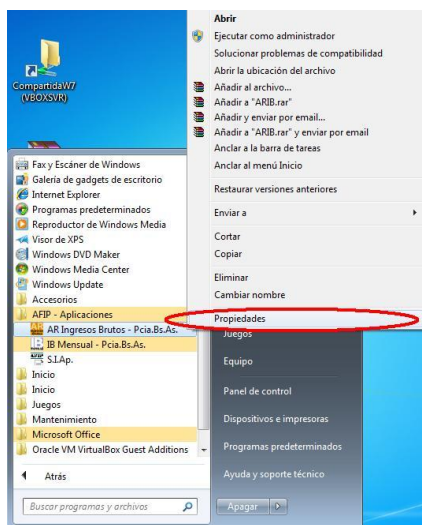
CompartidaW7 (VBOXSVR)

Fax y Escáner de Windows
Galería de gadgets de escritorio
Internet Explorer
Programas predeterminados
Reproductor de Windows Media
Visor de XPS
Windows DVD Maker
Windows Media Center
Windows Update
Accesorios
AFIP - Aplicaciones
AR Ingresos Brutos - Pcia.Bs.As.
IB Mensual - Pcia.Bs.As.
S.I.Ap.
Inicio
Inicio
Juegos
Mantenimiento
Microsoft Office
Oracle VM VirtualBox Guest Additions

Atrás

Buscar programas y archivos

Abrir
Ejecutar como administrador
Solucionar problemas de compatibilidad
Abrir la ubicación del archivo
Añadir al archivo...
Añadir a "ARIB.rar"
Añadir y enviar por email...
Añadir a "ARIB.rar" y enviar por email
Anclar a la barra de tareas
Anclar al menú Inicio
Restaurar versiones anteriores
Enviar a
Cortar
Copiar
Eliminar
Cambiar nombre
Propiedades

Juegos
Equipo
Panel de control
Dispositivos e impresoras
Programas predeterminados
Ayuda y soporte técnico
Apagar